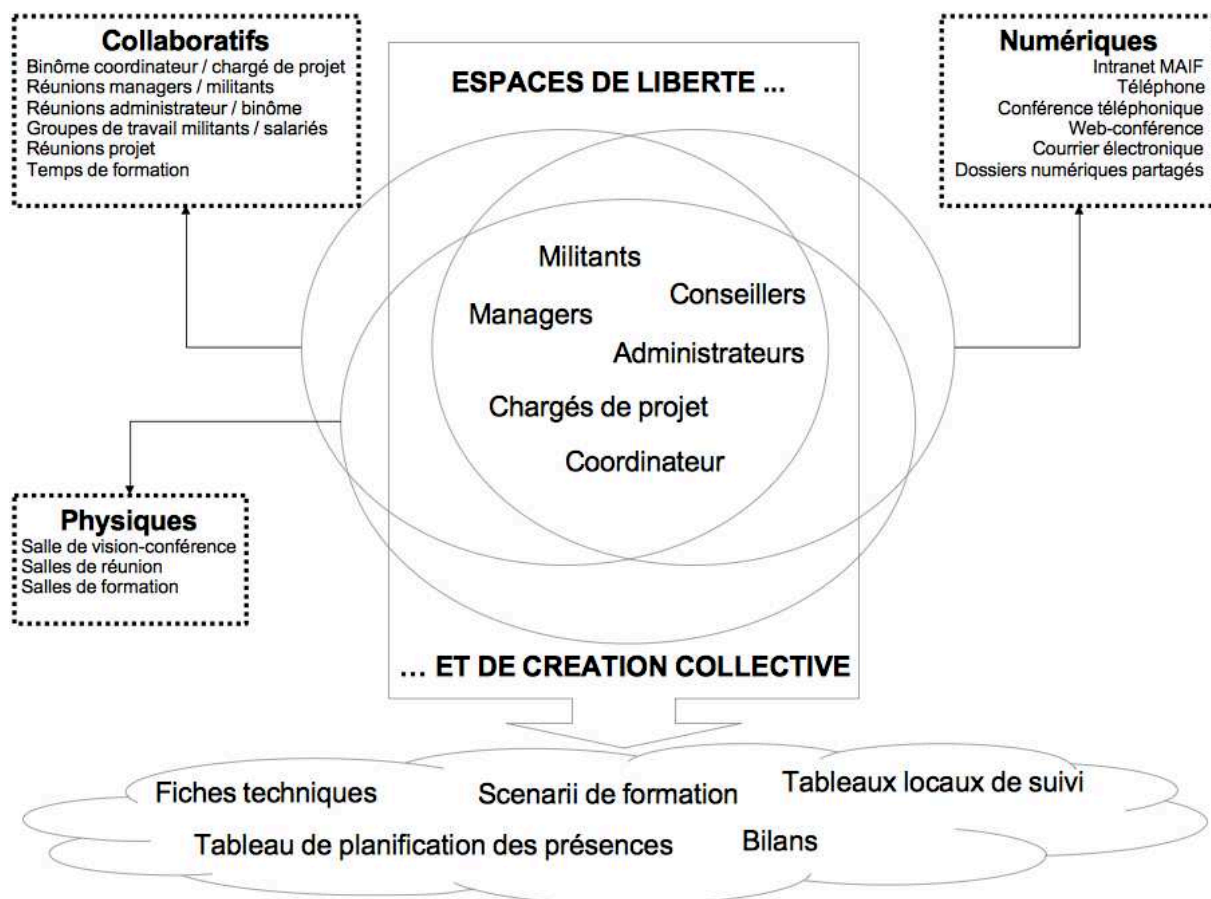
**Collaboratifs**
Binôme coordinateur / chargé de projet
Réunions managers / militants
Réunions administrateur / binôme
Groupes de travail militants / salariés
Réunions projet
Temps de formation

ESPACES DE LIBERTE ...

**Numériques**
Intranet MAIF
Téléphone
Conférence téléphonique
Web-conférence
Courrier électronique
Dossiers numériques partagés

Militants
Conseillers
Managers
Administrateurs
Chargés de projet
Coordinateur

**Physiques**
Salle de vision-conférence
Salles de réunion
Salles de formation

... ET DE CREATION COLLECTIVE

Fiches techniques
Scenarii de formation
Tableaux locaux de suivi
Tableau de planification des présences
Bilans